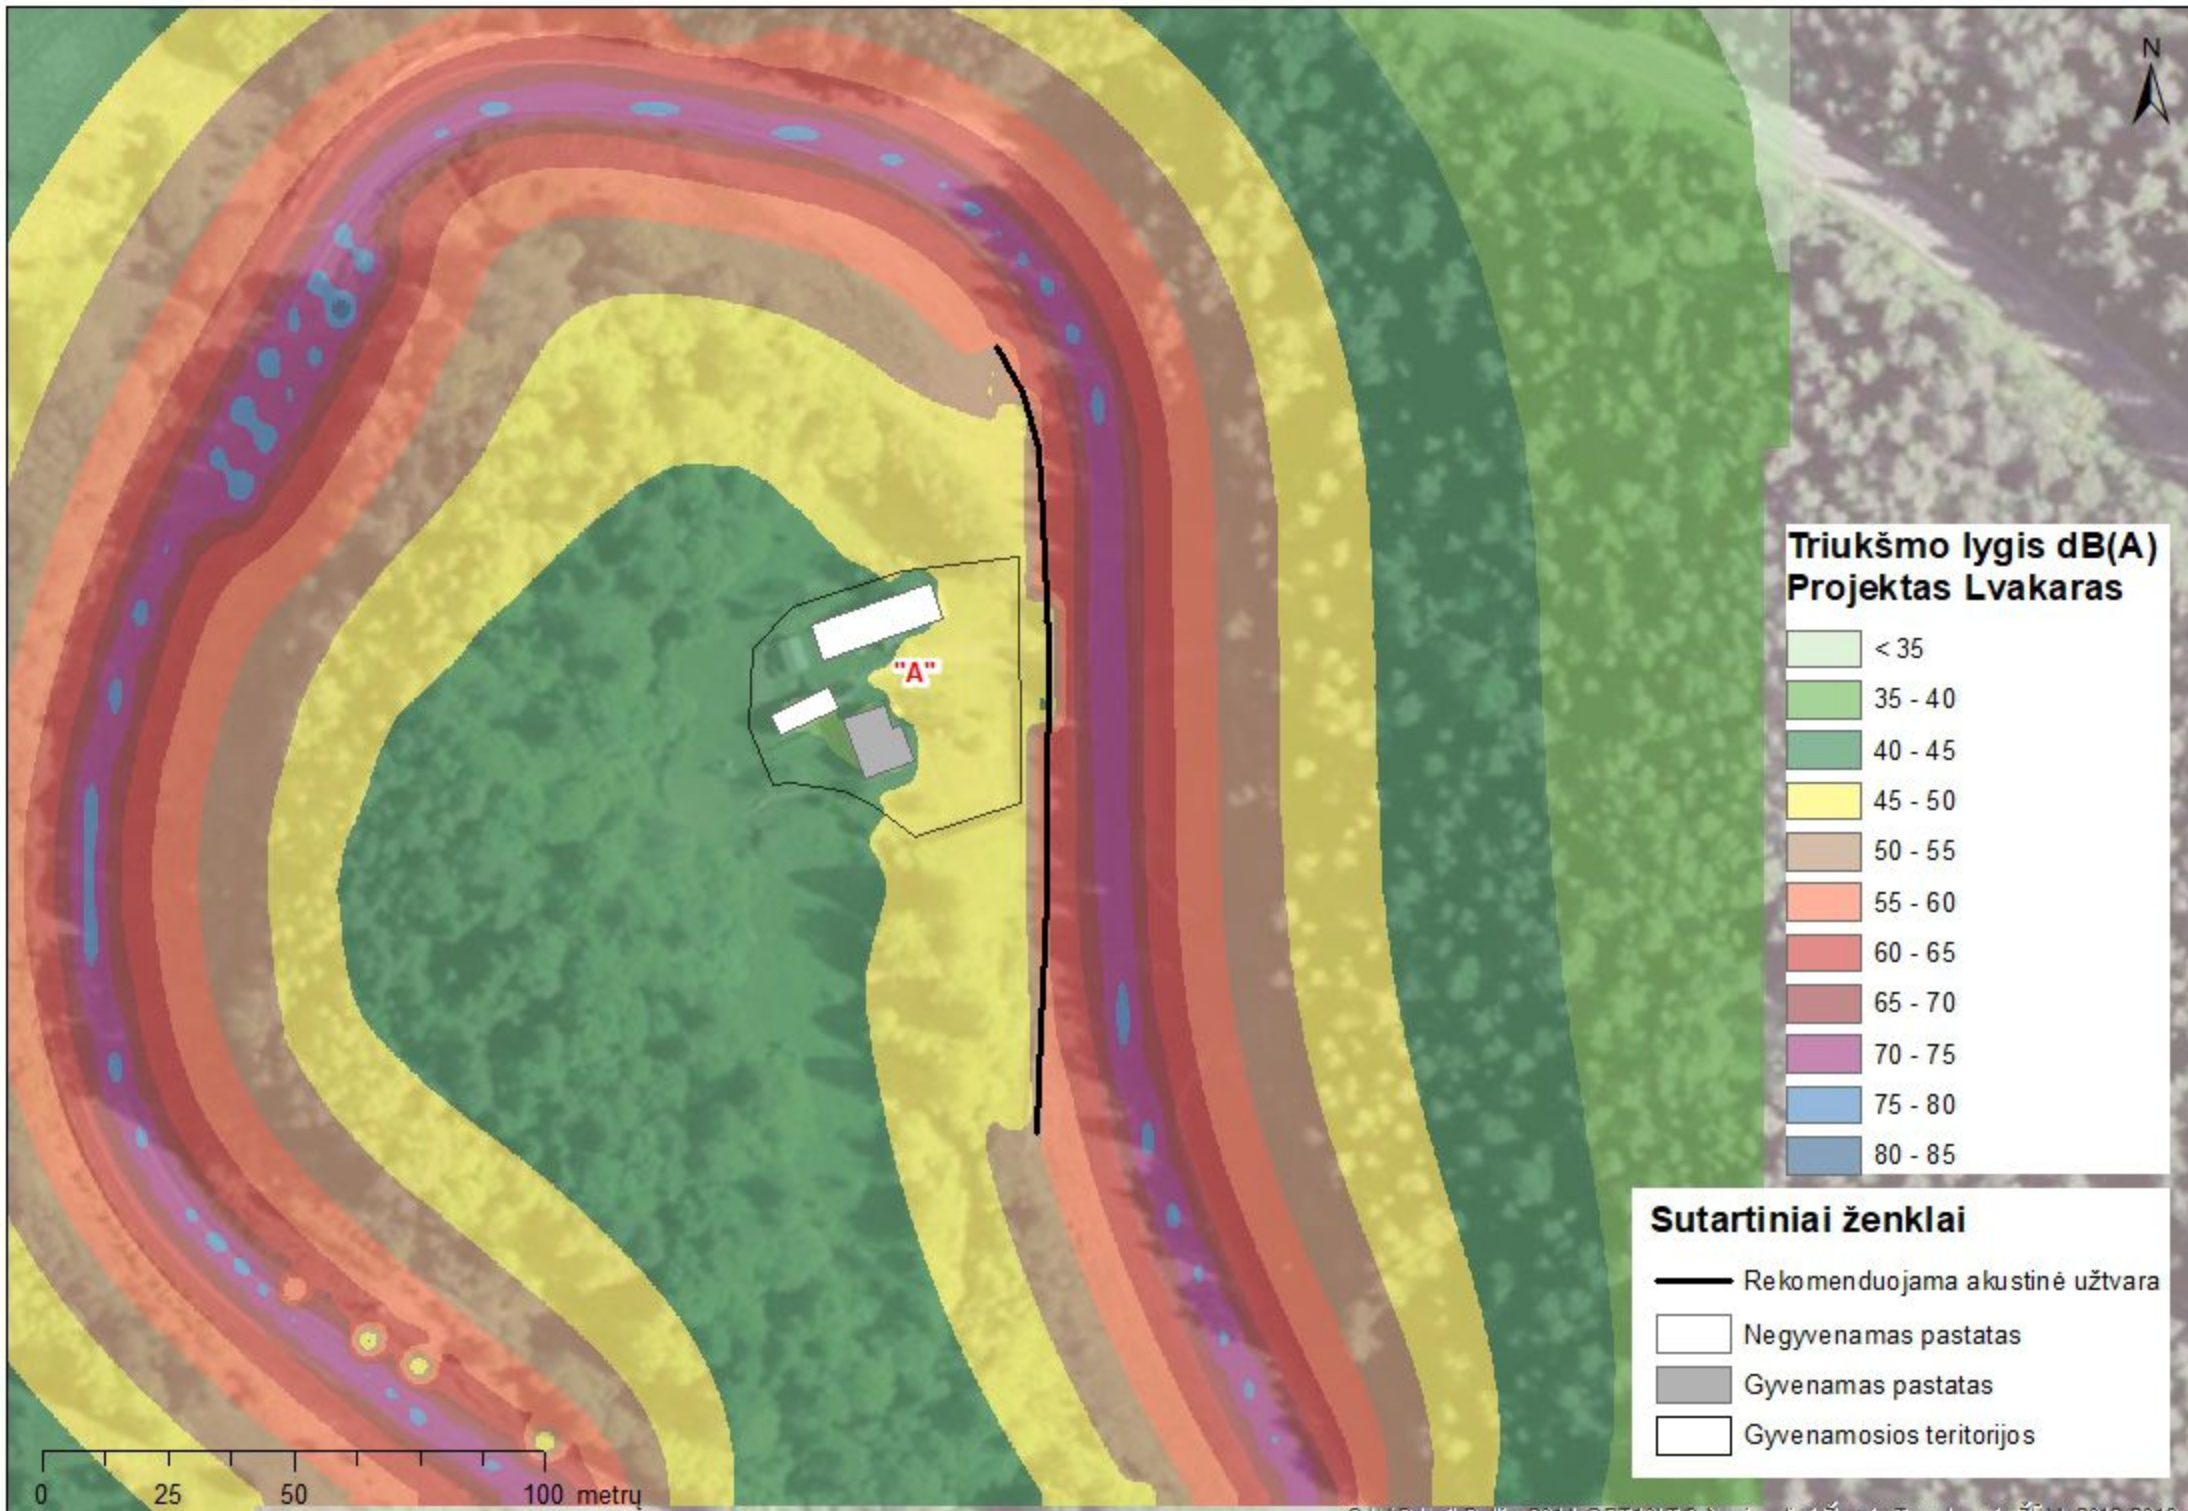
N

"A"

Triukšmo lygis dB(A)
Projektas Lvakaras

< 35
35 - 40
40 - 45
45 - 50
50 - 55
55 - 60
60 - 65
65 - 70
70 - 75
75 - 80
80 - 85

Sutartiniai ženklai

Rekomenduojama akustinė užtvara
Negyvenamas pastatas
Gyvenamas pastatas
Gyvenamosios teritorijos

0 25 50 100 metrų

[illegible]